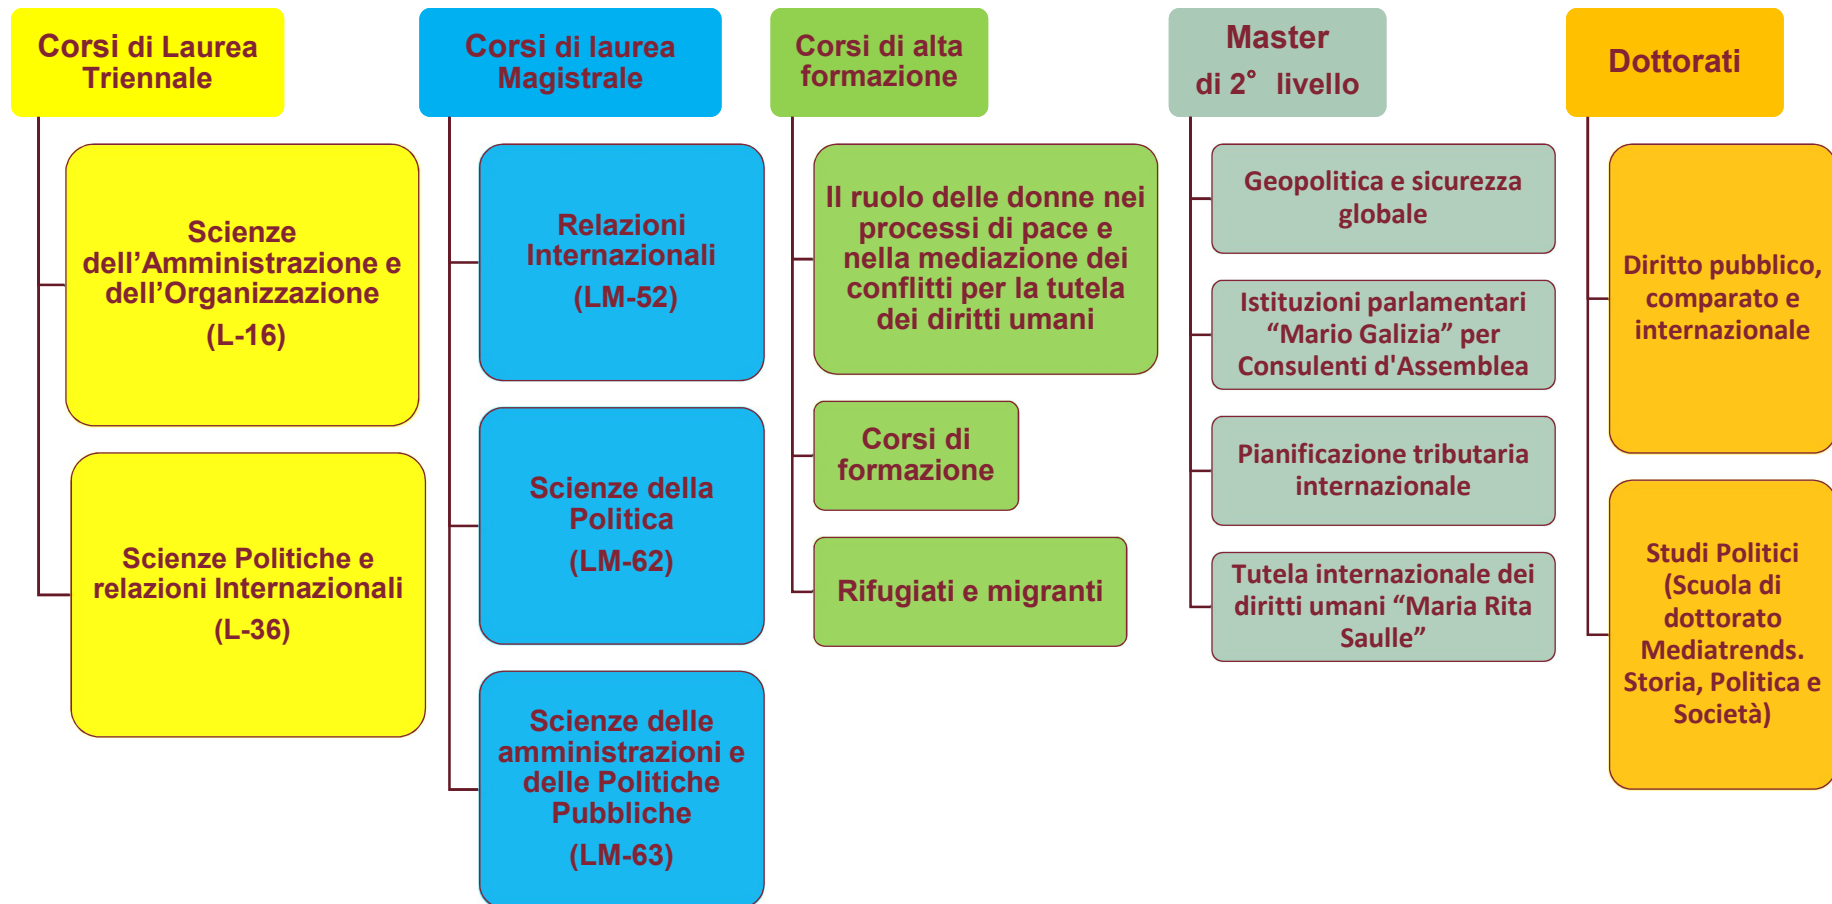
Corsi di Laurea Triennale

Scienze dell’Amministrazione e dell’Organizzazione
(L-16)

Scienze Politiche e relazioni Internazionali
(L-36)

Corsi di laurea Magistrale

Relazioni Internazionali
(LM-52)

Scienze della Politica
(LM-62)

Scienze delle amministrazioni e delle Politiche Pubbliche
(LM-63)

Corsi di alta formazione

Il ruolo delle donne nei processi di pace e nella mediazione dei conflitti per la tutela dei diritti umani

Corsi di formazione

Rifugiati e migranti

Master di 2° livello

Geopolitica e sicurezza globale

Istituzioni parlamentari “Mario Galizia” per Consulenti d'Assemblea

Pianificazione tributaria internazionale

Tutela internazionale dei diritti umani “Maria Rita Saulle”

Dottorati

Diritto pubblico, comparato e internazionale

Studi Politici (Scuola di dottorato Mediatrends. Storia, Politica e Società)